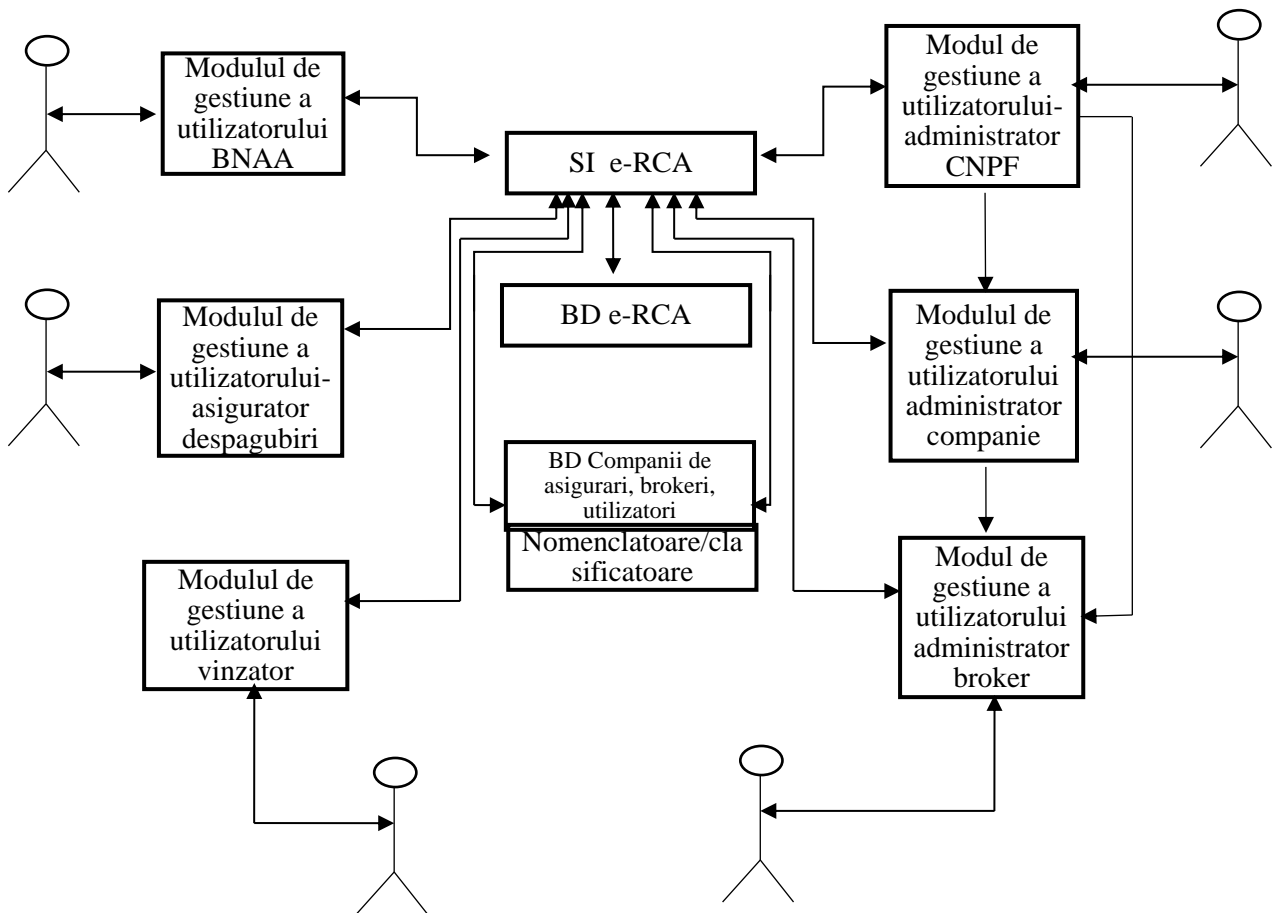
Modulul de gestiune a utilizatorului BNAA

SI e-RCA

Modul de gestiune a utilizatorului-administrator CNPF

Modulul de gestiune a utilizatorului-asigurator despagubiri

BD e-RCA

Modulul de gestiune a utilizatorului administrator companie

BD Companii de asigurari, brokeri, utilizatori

Nomenclatoare/clasificatoare

Modulul de gestiune a utilizatorului vinzator

Modul de gestiune a utilizatorului administrator broker